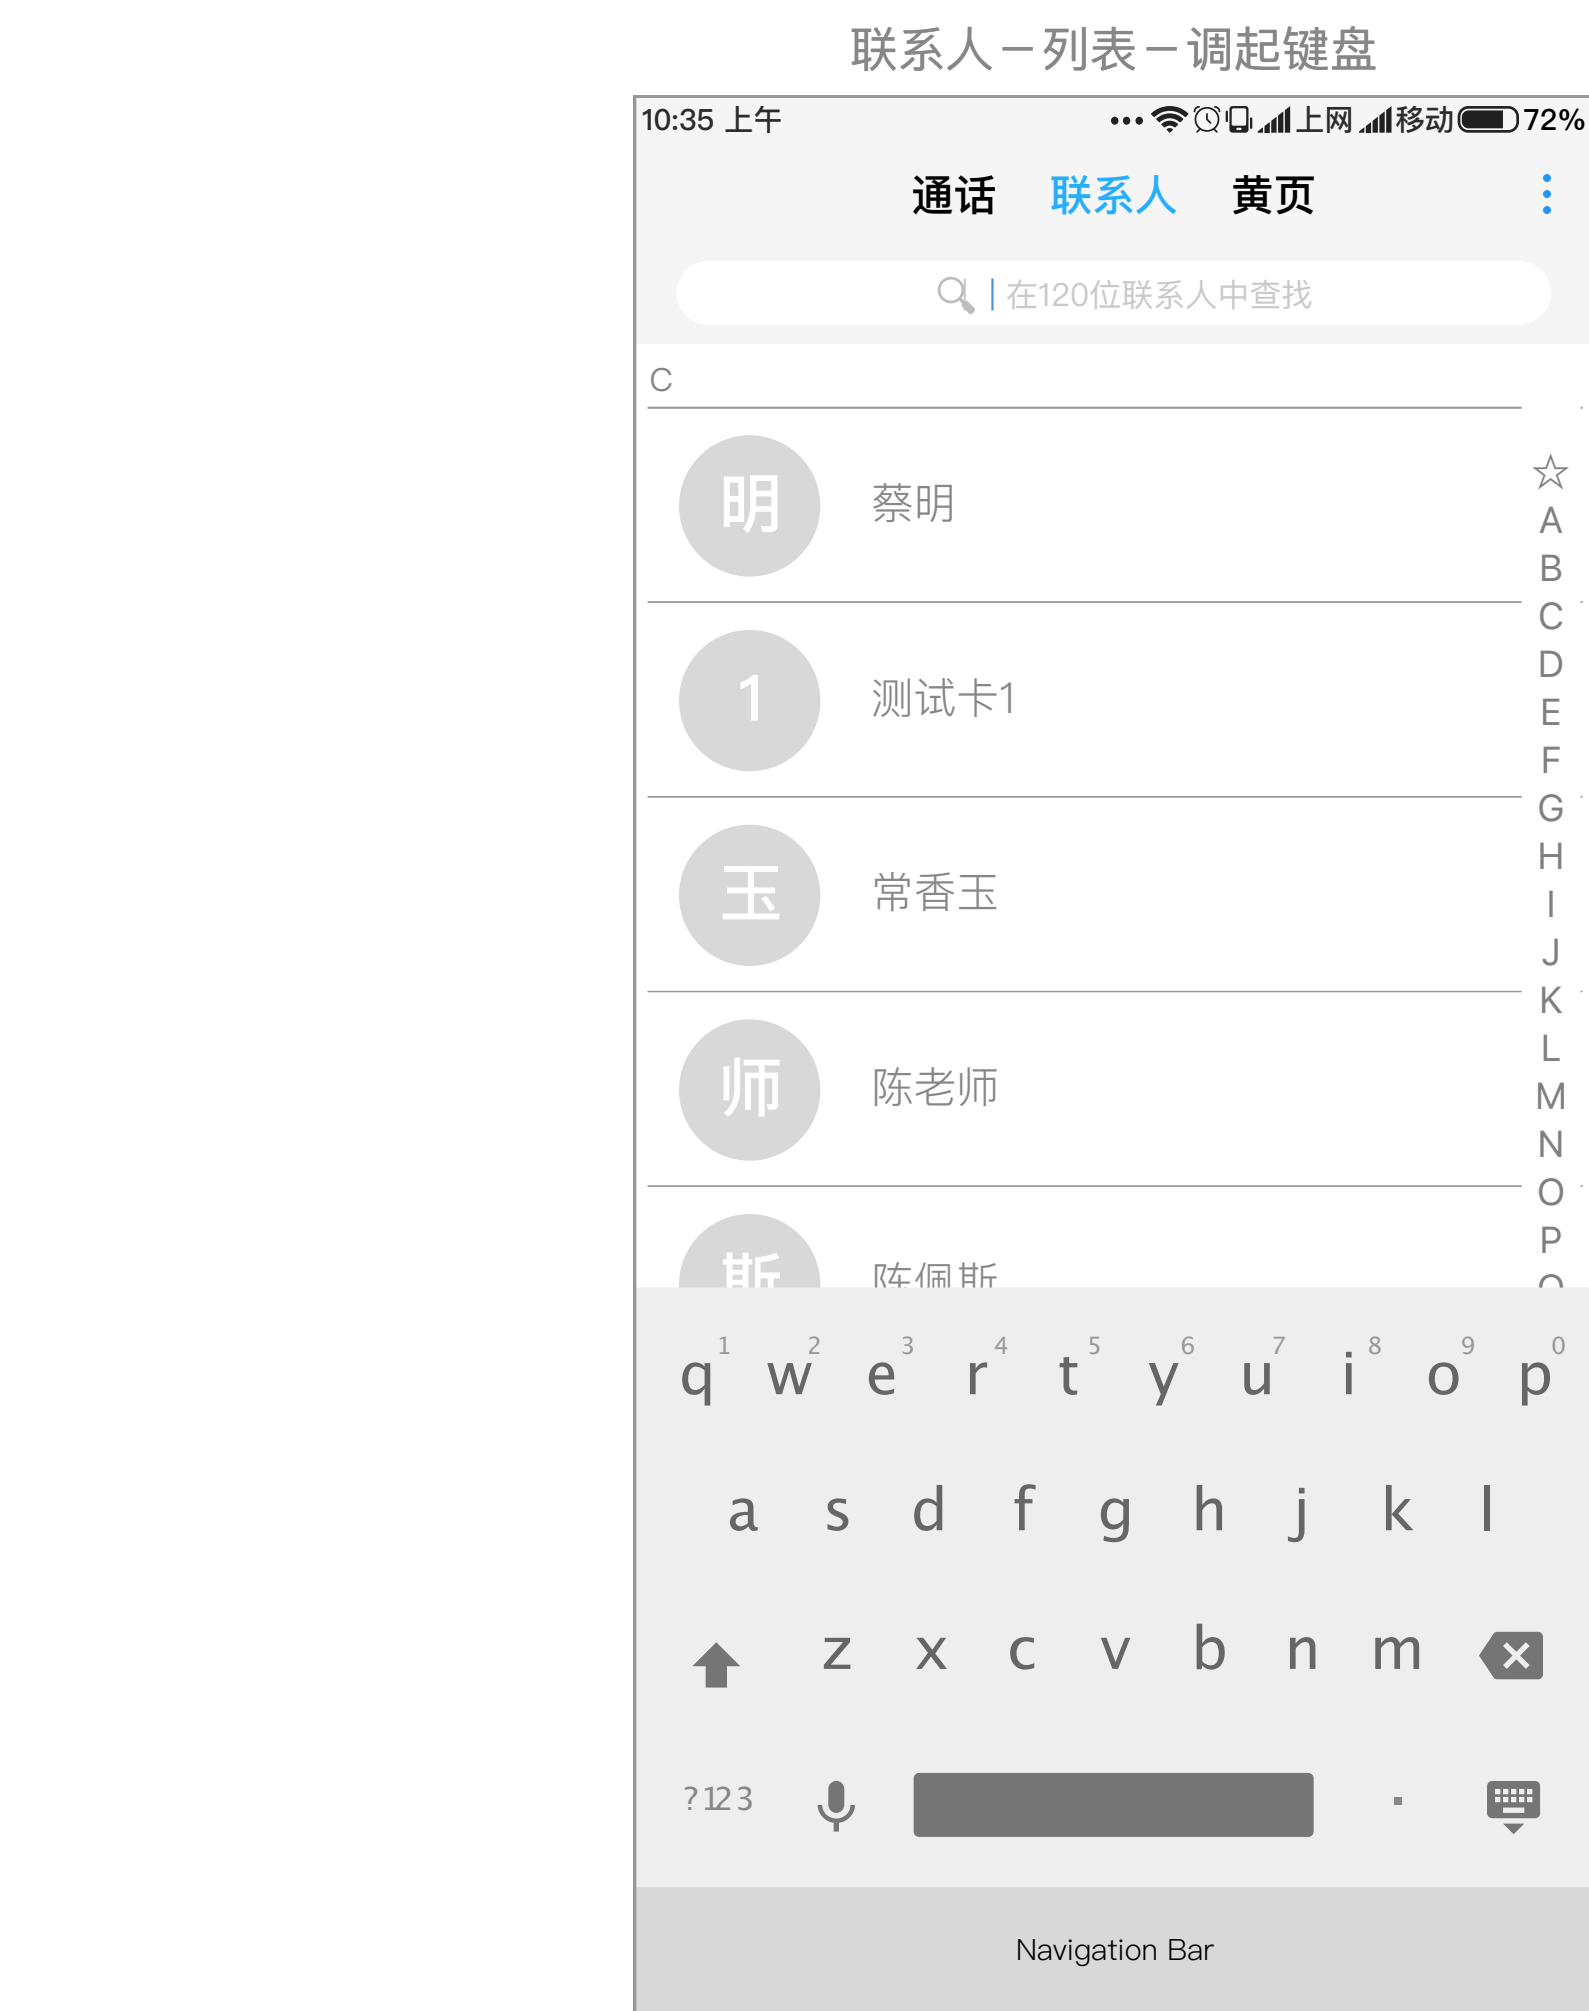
联系人－列表－调起键盘

10:35 上午 上网 移动 72%

通话 联系人 黄页

在120位联系人中查找

C

明 蔡明

1 测试卡1

玉 常香玉

师 陈老师

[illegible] 陈佩斯

☆ A B C D E F G H I J K L M N O P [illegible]

1 q 2 w 3 e 4 r 5 t 6 y 7 u 8 i 9 o 0 p

a s d f g h j k l

z x c v b n m

?123 .

Navigation Bar